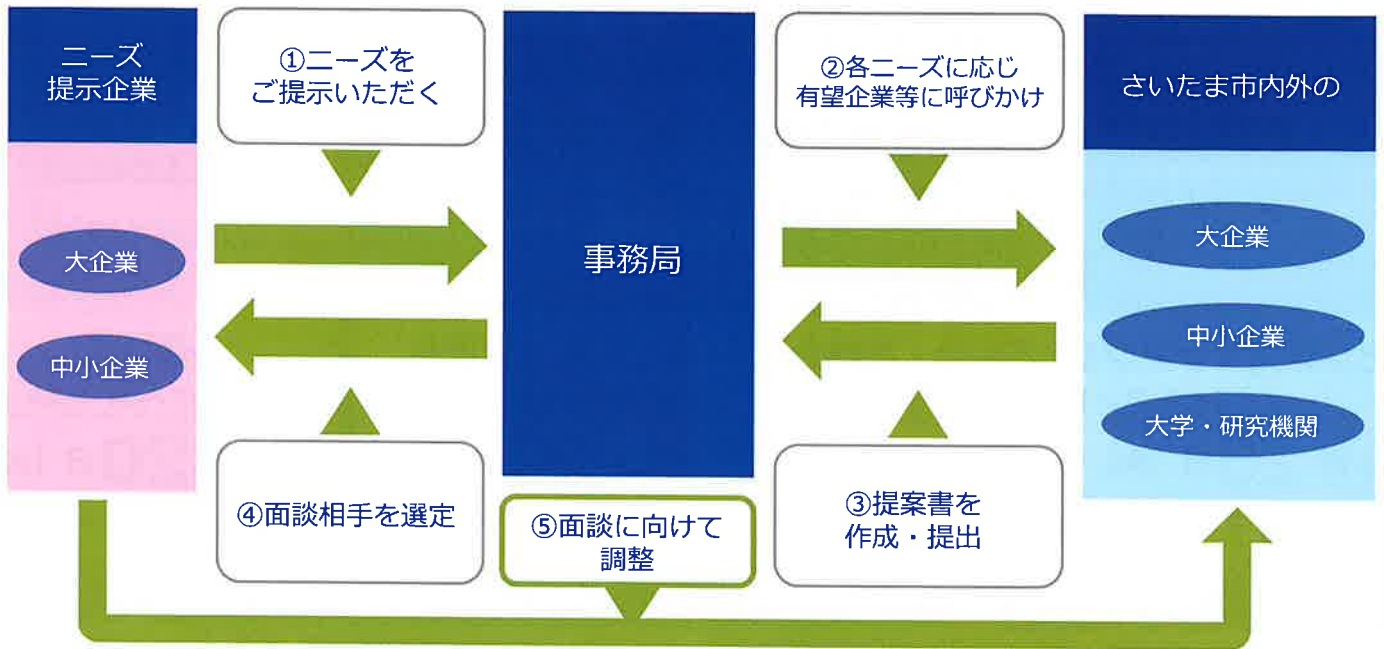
ニーズ
提示企業

大企業

中小企業

①ニーズを
ご提示いただく

④面談相手を選定

事務局

⑤面談に向けて
調整

②各ニーズに応じ
有望企業等に呼びかけ

③提案書を
作成・提出

さいたま市内外の

大企業

中小企業

大学・研究機関